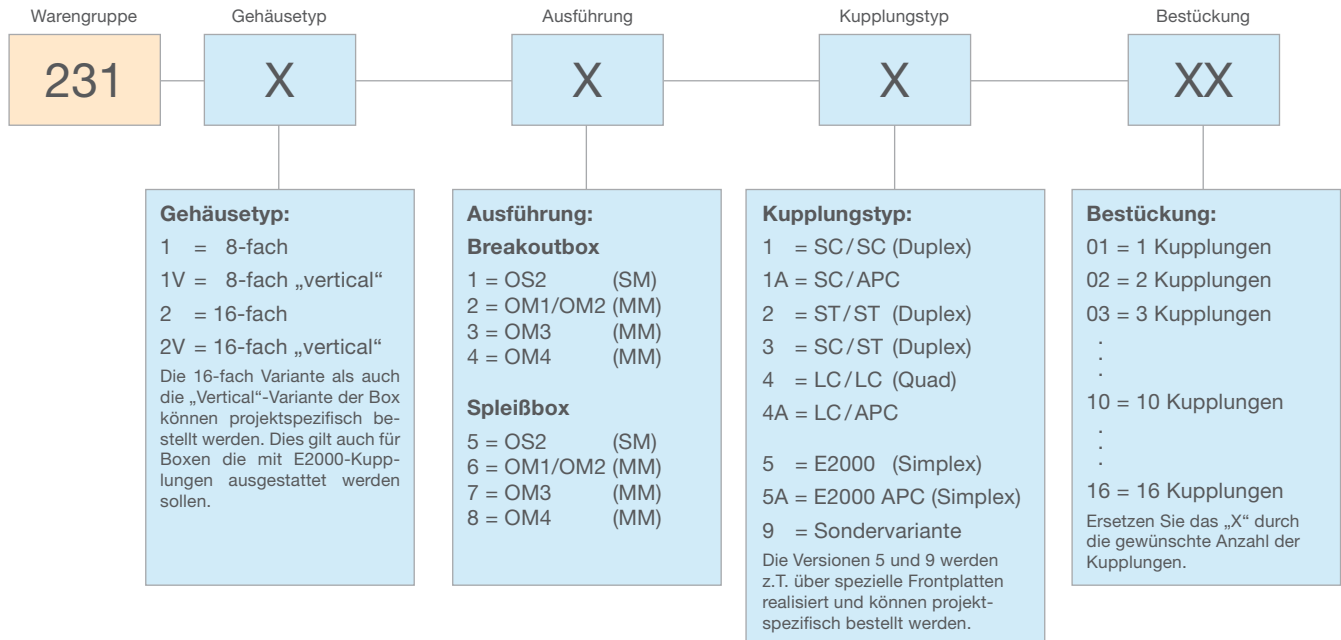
Warengruppe Gehäusetyp Ausführung Kupplungstyp Bestückung

231 X X X XX

Gehäusetyp:
1 = 8-fach
1V = 8-fach „vertical“
2 = 16-fach
2V = 16-fach „vertical“
Die 16-fach Variante als auch die „Vertical“-Variante der Box können projektspezifisch bestellt werden. Dies gilt auch für Boxen die mit E2000-Kupplungen ausgestattet werden sollen.

Ausführung:
Breakoutbox
1 = OS2 (SM)
2 = OM1/OM2 (MM)
3 = OM3 (MM)
4 = OM4 (MM)

Spleißbox
5 = OS2 (SM)
6 = OM1/OM2 (MM)
7 = OM3 (MM)
8 = OM4 (MM)

Kupplungstyp:
1 = SC/SC (Duplex)
1A = SC/APC
2 = ST/ST (Duplex)
3 = SC/ST (Duplex)
4 = LC/LC (Quad)
4A = LC/APC

5 = E2000 (Simplex)
5A = E2000 APC (Simplex)
9 = Sondervariante
Die Versionen 5 und 9 werden z.T. über spezielle Frontplatten realisiert und können projektspezifisch bestellt werden.

Bestückung:
01 = 1 Kupplungen
02 = 2 Kupplungen
03 = 3 Kupplungen
.
.
10 = 10 Kupplungen
.
.
16 = 16 Kupplungen
Ersetzen Sie das „X“ durch die gewünschte Anzahl der Kupplungen.